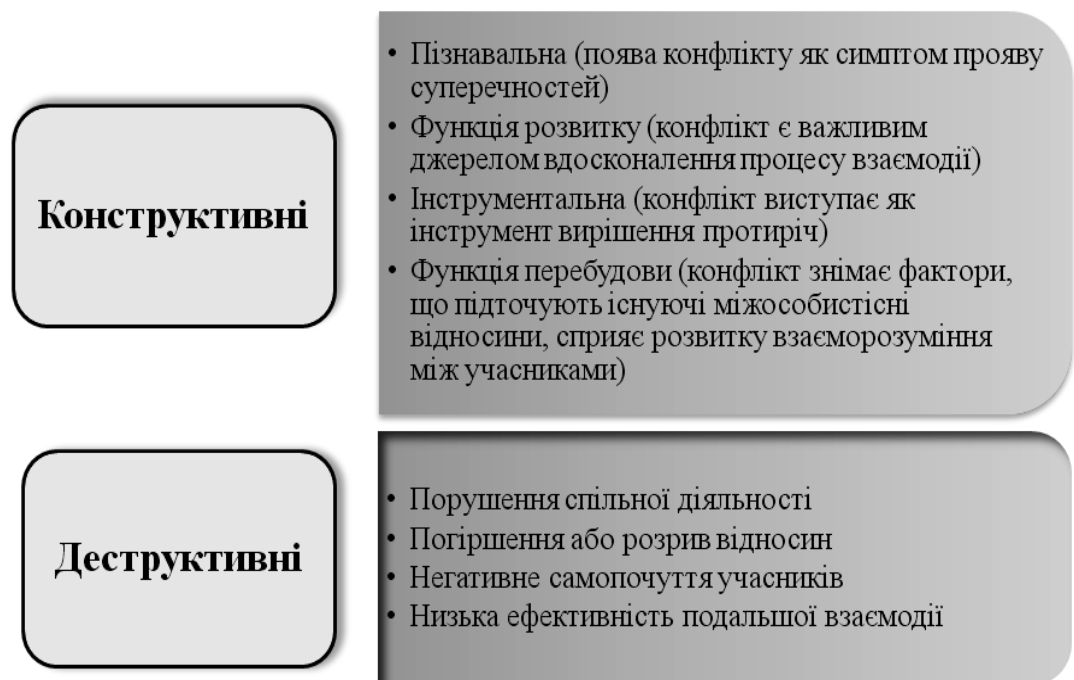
Конструктивні

• Пізнавальна (поява конфлікту як симптом прояву суперечностей)
• Функція розвитку (конфлікт є важливим джерелом вдосконалення процесу взаємодії)
• Інструментальна (конфлікт виступає як інструмент вирішення протиріч)
• Функція перебудови (конфлікт знімає фактори, що підточують існуючі міжособистісні відносини, сприяє розвитку взаєморозуміння між учасниками)

Деструктивні

• Порушення спільної діяльності
• Погіршення або розрив відносин
• Негативне самопочуття учасників
• Низька ефективність подальшої взаємодії